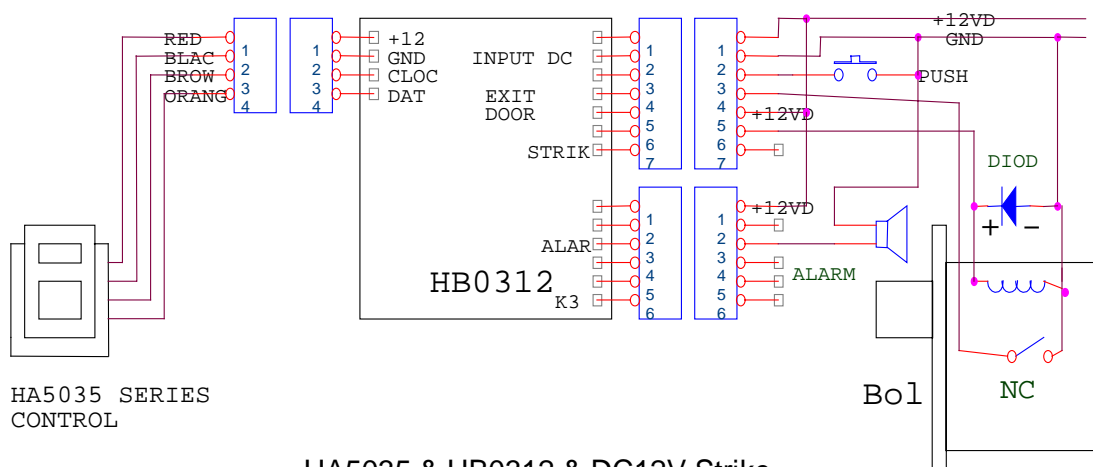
RED
BLAC
BROW
ORANG

1
2
3
4

1
2
3
4

+12
GND
CLOC
DAT

INPUT DC

EXIT
DOOR

STRIK

ALAR

HB0312

K3

1
2
3
4
5
6
7

1
2
3
4
5
6
7

+12VD
GND
PUSH
+12VD

DIOD

+ −

1
2
3
4
5
6

1
2
3
4
5
6

+12VD

ALARM

Bol

NC

HA5035 SERIES
CONTROL

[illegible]